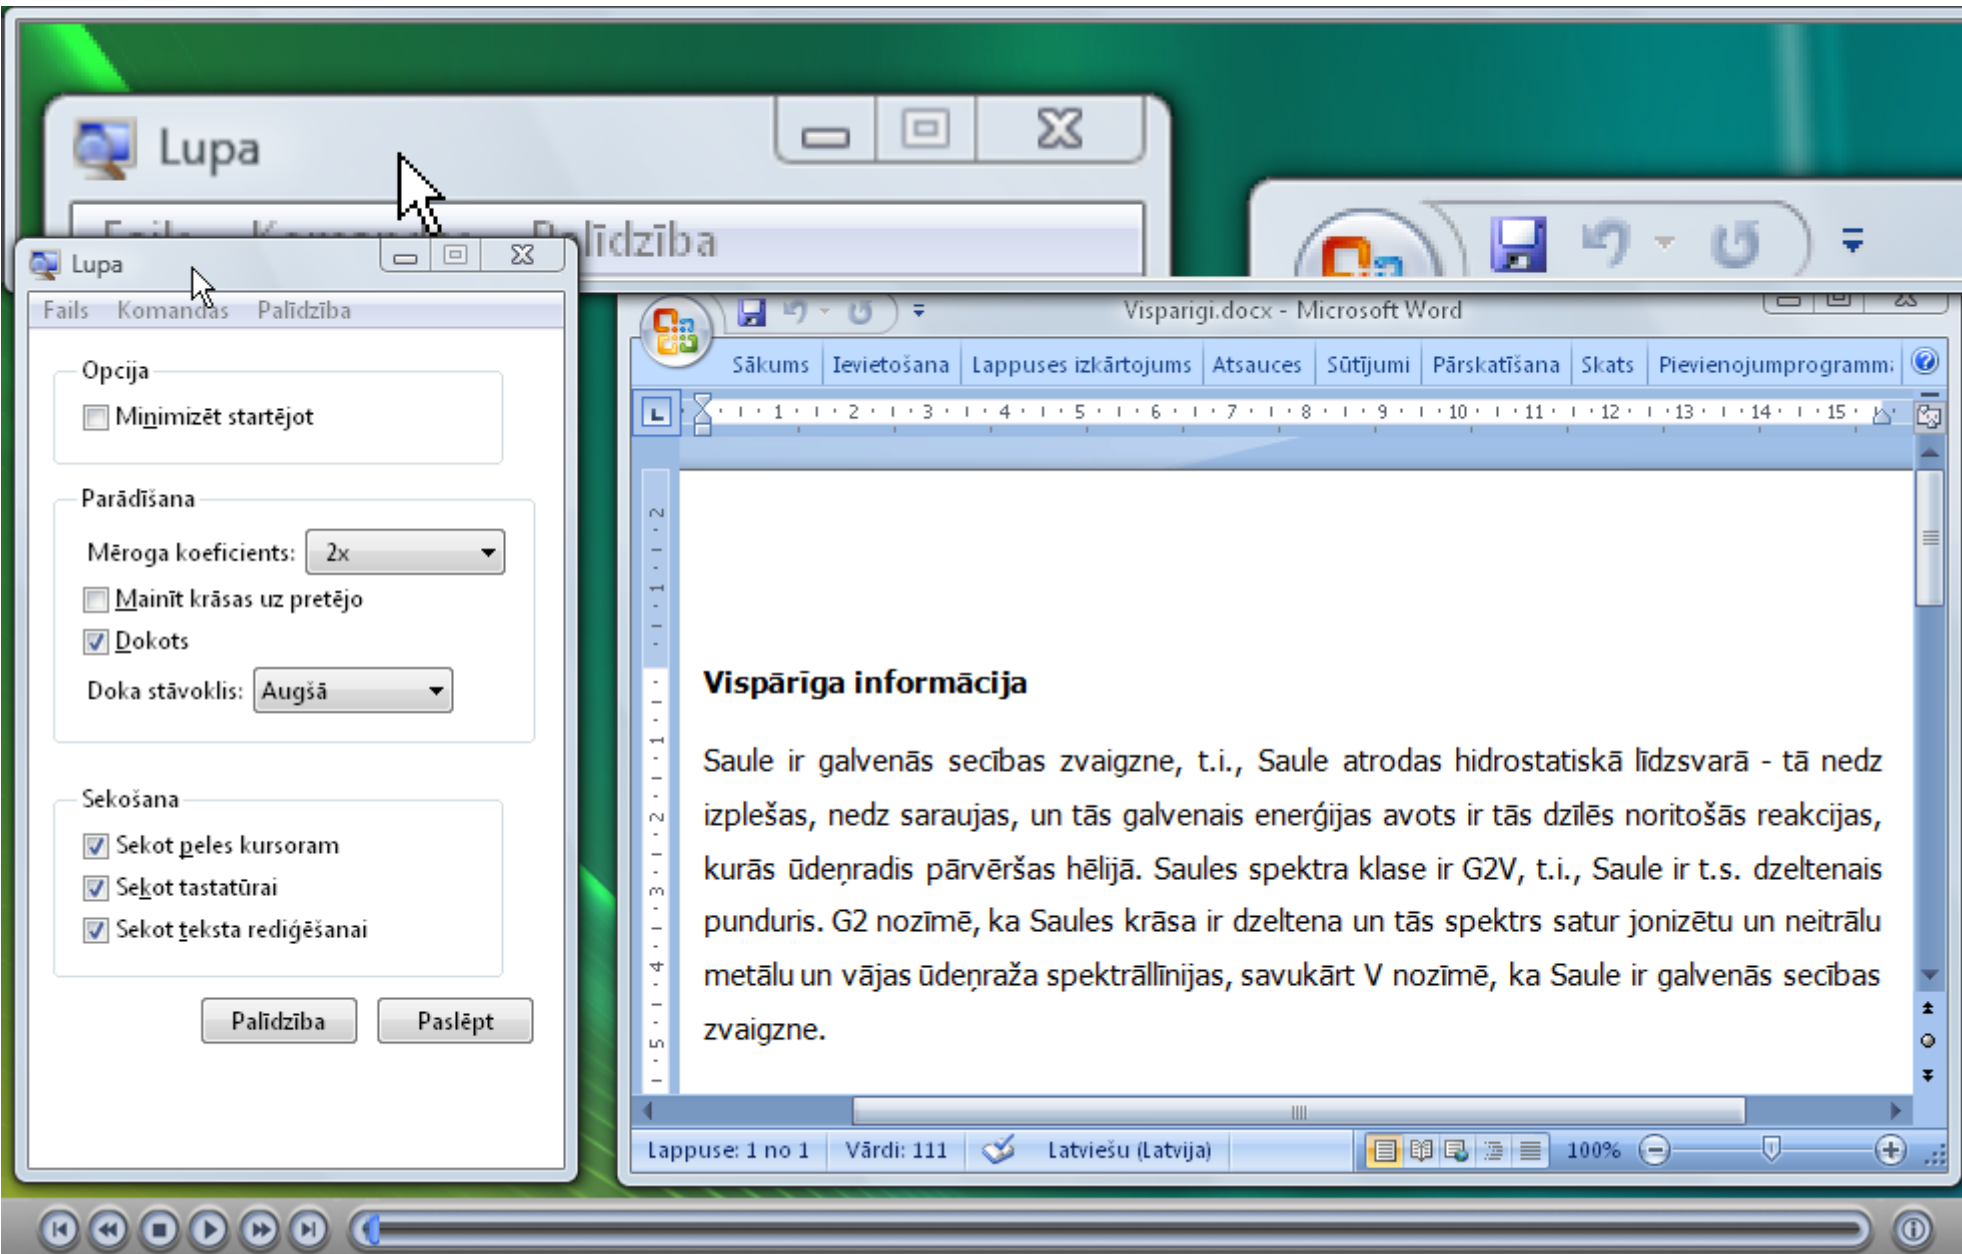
Lupa

Palīdzība

Lupa

Fails Komandas Palīdzība

Opcija

Minimizēt startējot

Parādīšana

Mēroga koeficients: 2x

Mainīt krāsas uz pretējo

Dokots

Doka stāvoklis: Augšā

Sekošana

Sekot peles kursoram

Sekot tastatūrai

Sekot teksta rediģēšanai

Palīdzība Paslēpt

Visparigi.docx - Microsoft Word

Sākums Ievietošana Lappuses izkārtojums Atsauces Sūtījumi Pārskatīšana Skats Pievienojumprogramm

Vispārīga informācija

Saule ir galvenās secības zvaigzne, t.i., Saule atrodas hidrostatiskā līdzsvarā - tā nedz izplešas, nedz saraujas, un tās galvenais enerģijas avots ir tās dzīlēs noritošās reakcijas, kurās ūdeņradis pārvēršas hēlijā. Saules spektra klase ir G2V, t.i., Saule ir t.s. dzeltenais punduris. G2 nozīmē, ka Saules krāsa ir dzeltena un tās spektrs satur jonizētu un neitrālu metālu un vājas ūdeņraža spektrāllīnijas, savukārt V nozīmē, ka Saule ir galvenās secības zvaigzne.

Lappuse: 1 no 1 Vārdi: 111 Latviešu (Latvija) 100%